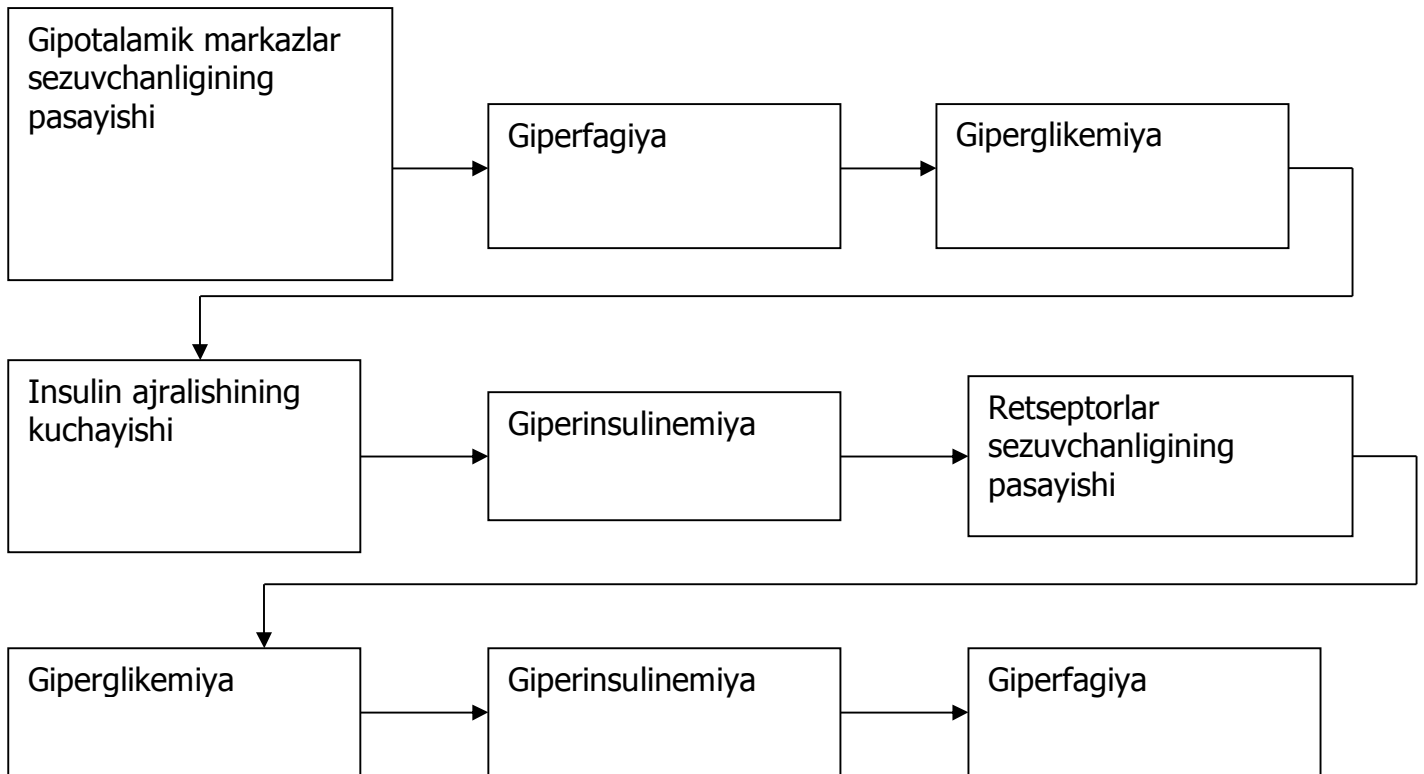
Gipotalamik markazlar sezuvchanligining pasayishi

Giperfagiya

Giperglikemiya

Insulin ajralishining kuchayishi

Giperinsulinemiya

Retseptorlar sezuvchanligining pasayishi

Giperglikemiya

Giperinsulinemiya

Giperfagiya